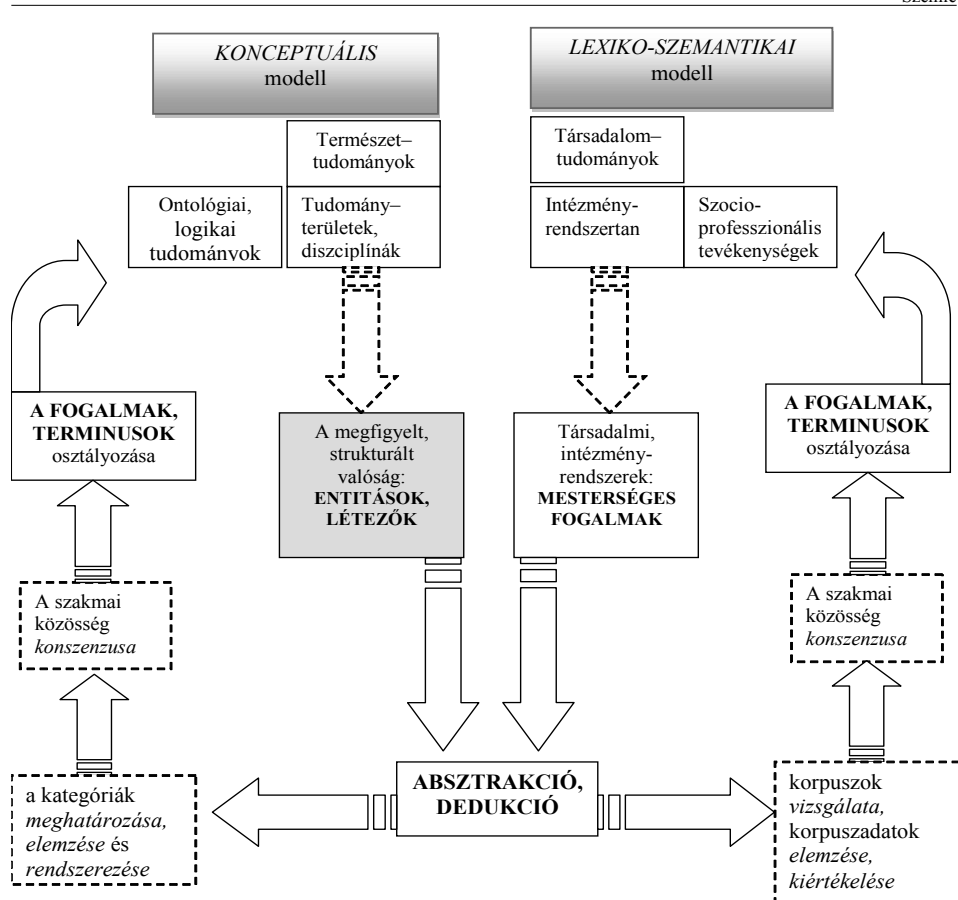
Szemle

*KONCEPTUÁLIS* modell

*LEXIKO-SZEMANTIKAI* modell

Természet–tudományok

Társadalom–tudományok

Ontológiai, logikai tudományok

Tudomány–területek, diszciplínák

Intézmény-rendszertan

Szocio-professzionális tevékenységek

**A FOGALMAK, TERMINUSOK** osztályozása

A megfigyelt, strukturált valóság: **ENTITÁSOK, LÉTEZŐK**

Társadalmi, intézmény-rendszerek: **MESTERSÉGES FOGALMAK**

**A FOGALMAK, TERMINUSOK** osztályozása

A szakmai közösség *konszenzusa*

A szakmai közösség *konszenzusa*

a kategóriák *meghatározása, elemzése* és *rendszerezése*

**ABSZTRAKCIÓ, DEDUKCIÓ**

korpuszok *vizsgálata,* korpuszadatok *elemzése, kiértékelése*